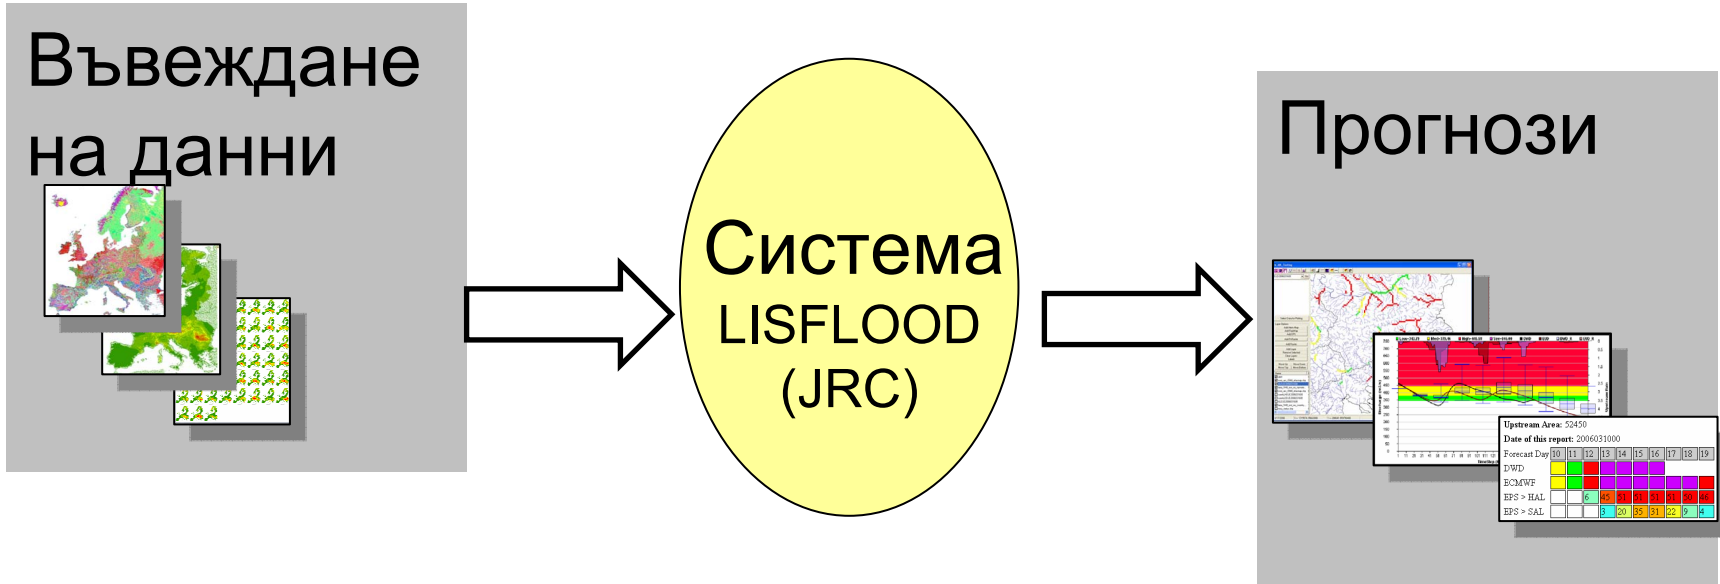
Въвеждане на данни

Система
LISFLOOD
(JRC)

Прогнози

Upstream Area: 52450
Date of this report: 2006031000

| Forecast Day | 10 | 11 | 12 | 13 | 14 | 15 | 16 | 17 | 18 | 19 |
|---|---|---|---|---|---|---|---|---|---|---|
| DWD | | | | | | | | | | |
| ECMWF | | | | | | | | | | |
| EPS > HAL | | | 6 | 45 | 51 | 51 | 51 | 51 | 50 | 46 |
| EPS > SAL | | | | 3 | 20 | 35 | 31 | 22 | 9 | 4 |